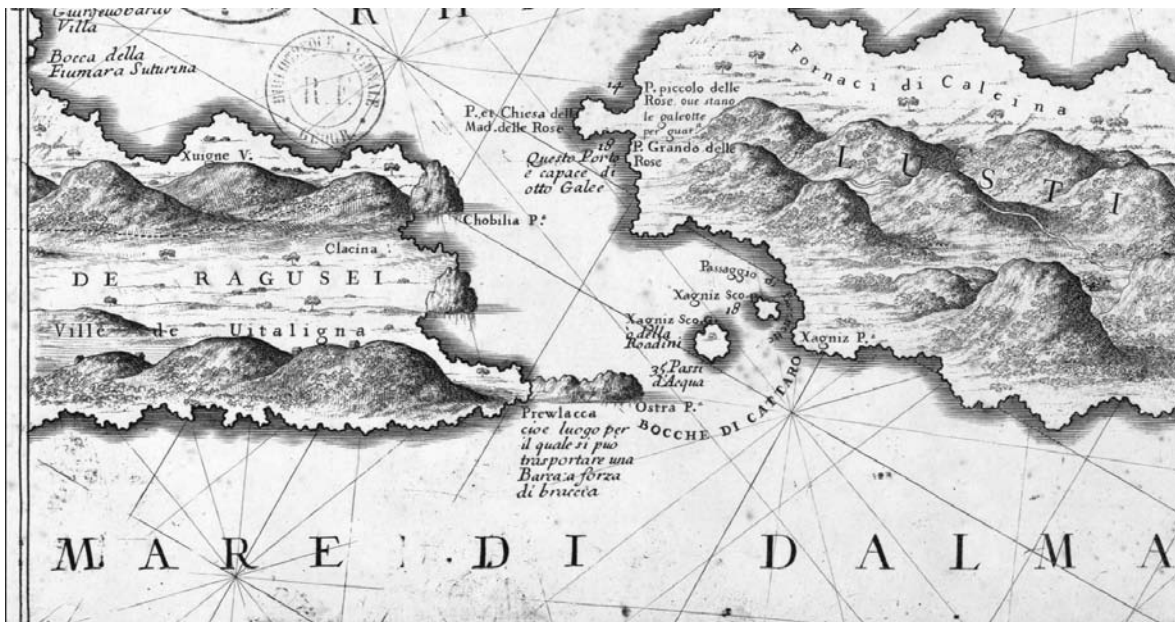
Giurgelobardo Villa

R H

Bocca della Fiumara Suturina

BIBLIOTHEQUE NATIONALE R.F. GEOGR.

Fornaci di Calcina

14 P. piccolo delle Rose, oue stano le galeotte per guar.

P. et Chiesa della Mad. delle Rose

18 P. Grando delle Rose

Questo Porto è capace di otto Galee

Xuigne V.

L U S T I

Chobilia P.o

Clacina

DE RAGUSEI

Passaggio di

Xagniz Sco.

18

Ville de Uitaligna

Xagniz Sco. della Roadini

Xagniz P.

35 Passi d'Acqua

Prewlacca cioe luogo per il quale si può trasportare una Barca a forza di braccia

Ostra P.o

BOCCHE DI CATTARO

MARE DI DALMA